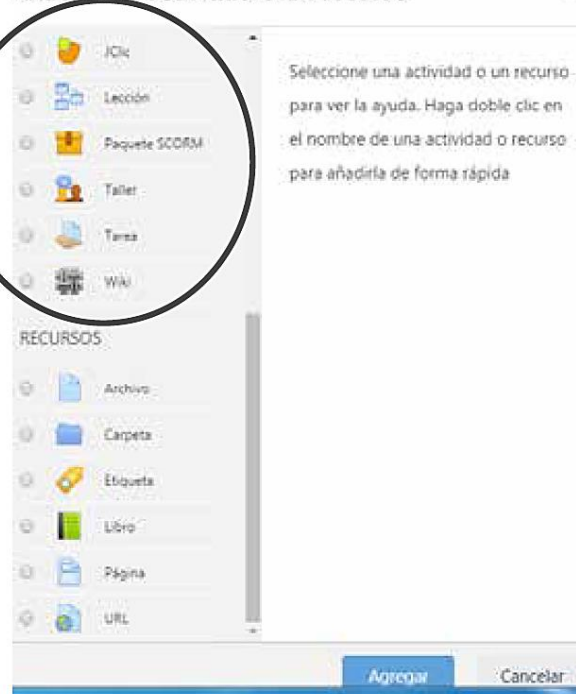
JClic
Lección
Paquete SCORM
Taller
Tarea
Wiki

RECURSOS
Archivo
Carpeta
Etiqueta
Libro
Página
URL

Seleccione una actividad o un recurso para ver la ayuda. Haga doble clic en el nombre de una actividad o recurso para añadirla de forma rápida

Agregar
Cancelar